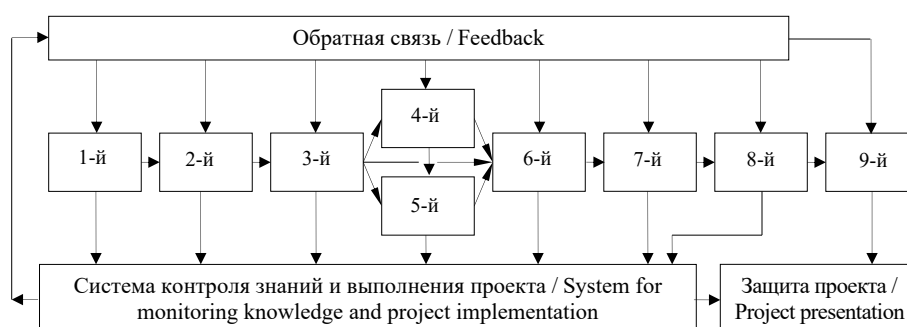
Обратная связь / Feedback

4-й

1-й

2-й

3-й

6-й

7-й

8-й

9-й

5-й

Система контроля знаний и выполнения проекта / System for monitoring knowledge and project implementation

Защита проекта / Project presentation